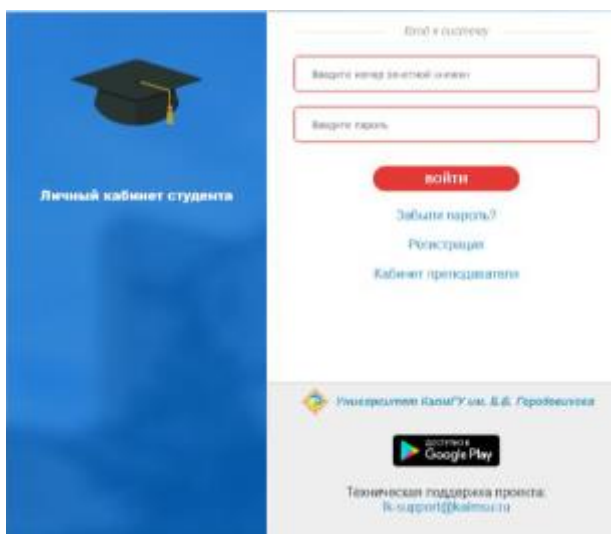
Личный кабинет студента

Вход в систему

Введите номер зачетной книжки

Введите пароль

войти

Забыли пароль?

Регистрация

Кабинет преподавателя

Университет КалмГУ им. Б.Б. Городовикова

ДОСТУПНО В Google Play

Техническая поддержка проекта: lk-support@kalmsu.ru